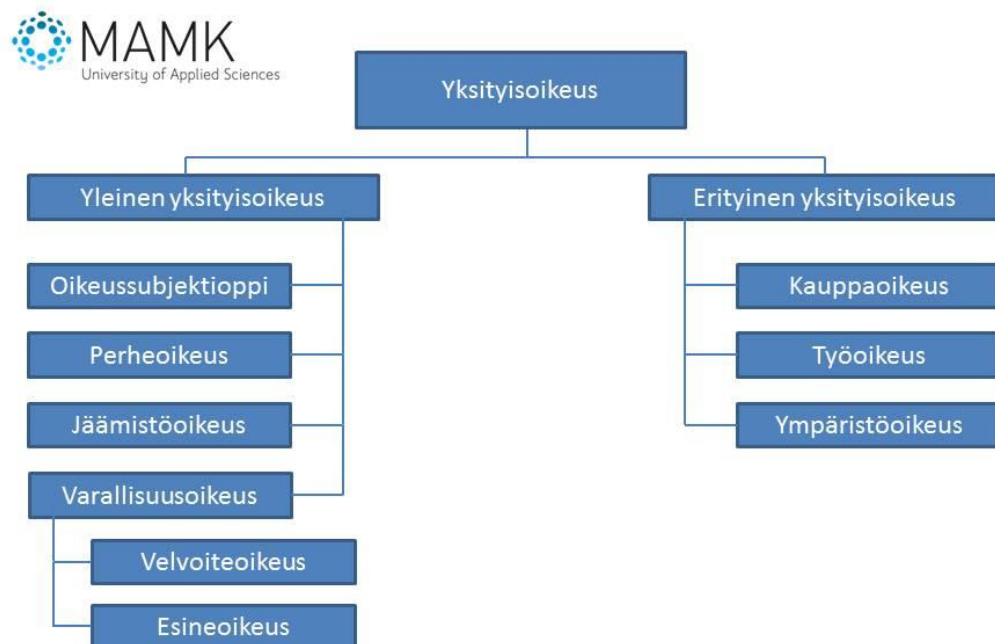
MAMK
University of Applied Sciences

Yksityisoikeus

Yleinen yksityisoikeus

Oikeussubjektioppi

Perheoikeus

Jäämistöoikeus

Varallisuusoikeus

Velvoiteoikeus

Esineoikeus

Erityinen yksityisoikeus

Kauppaoikeus

Työoikeus

Ympäristöoikeus